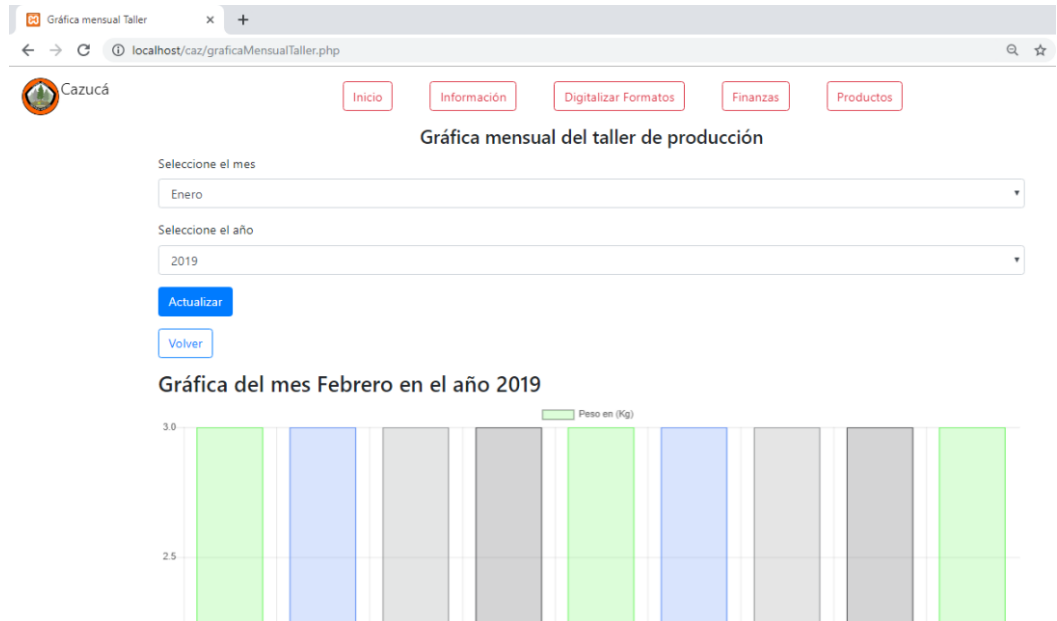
Gráfica mensual Taller × +

localhost/caz/graficaMensualTaller.php

Cazucá

Inicio Información Digitalizar Formatos Finanzas Productos

Gráfica mensual del taller de producción

Seleccione el mes

Enero

Seleccione el año

2019

Actualizar

Volver

Gráfica del mes Febrero en el año 2019

Peso en (Kg)

3.0

2.5